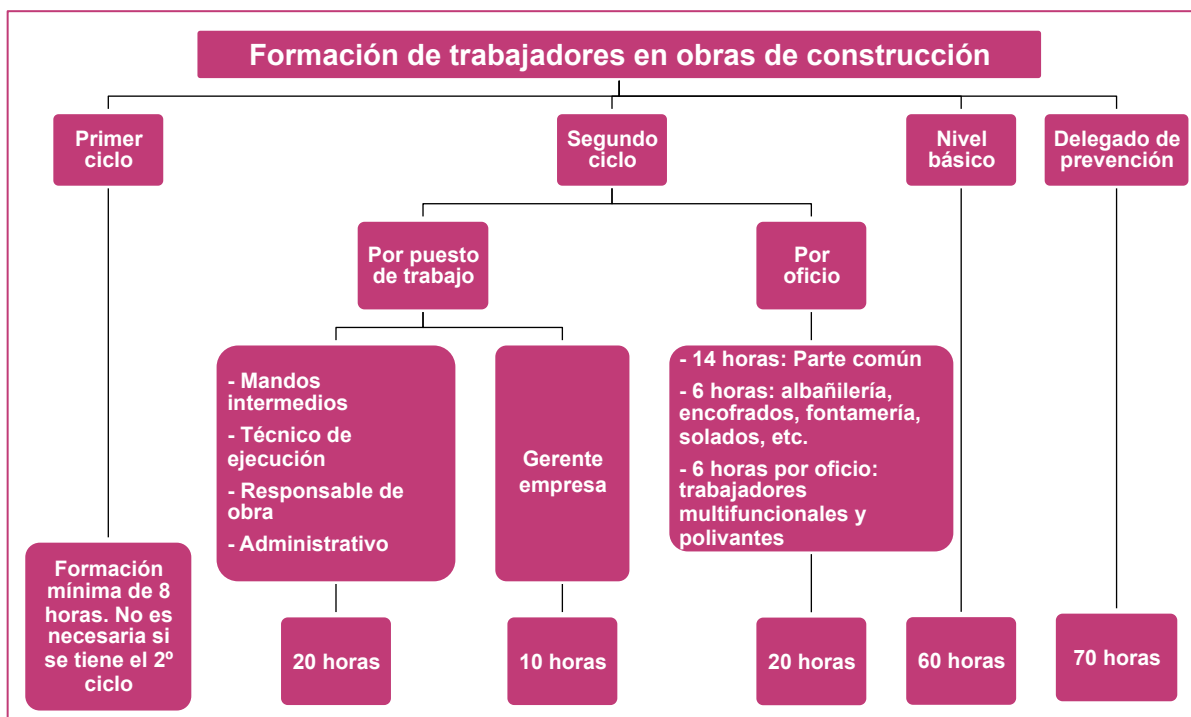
Formación de trabajadores en obras de construcción

Primer ciclo

Segundo ciclo

Nivel básico

Delegado de prevención

Por puesto de trabajo

Por oficio

- Mandos intermedios
- Técnico de ejecución
- Responsable de obra
- Administrativo

Gerente empresa

- 14 horas: Parte común
- 6 horas: albañilería, encofrados, fontamería, solados, etc.
- 6 horas por oficio: trabajadores multifuncionales y polivantes

Formación mínima de 8 horas. No es necesaria si se tiene el 2º ciclo

20 horas

10 horas

20 horas

60 horas

70 horas